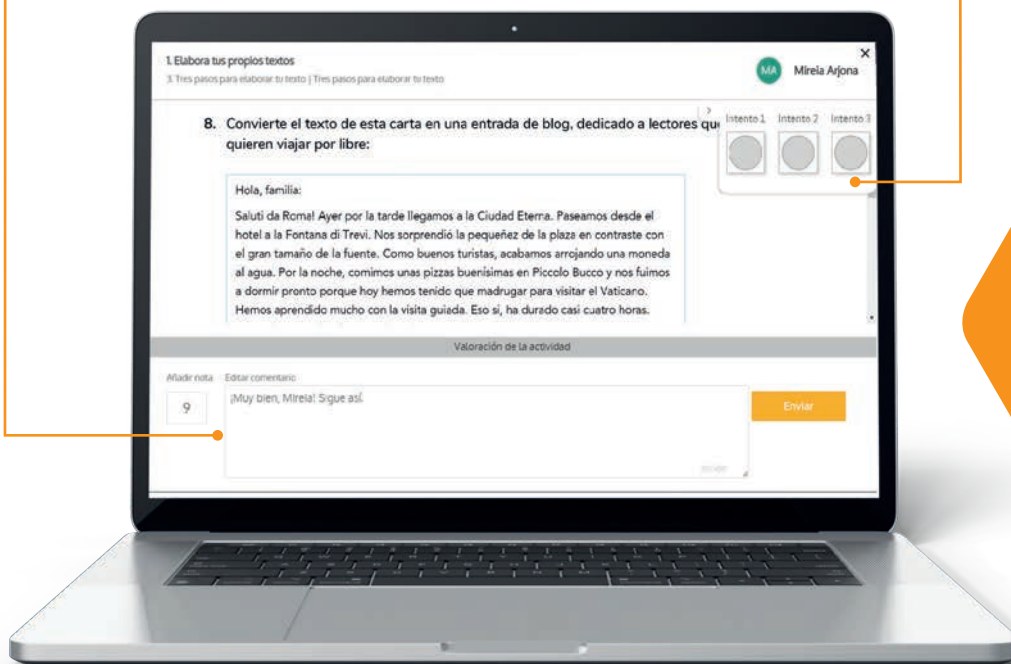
1. Elabora tus propios textos
3. Tres pasos para elaborar tu texto | Tres pasos para elaborar tu texto

MA Mirela Arjona

×

8. Convierte el texto de esta carta en una entrada de blog, dedicado a lectores qu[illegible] quieren viajar por libre:

Intento 1 Intento 2 Intento 3

Hola, familia:

Saluti da Roma! Ayer por la tarde llegamos a la Ciudad Eterna. Paseamos desde el hotel a la Fontana di Trevi. Nos sorprendió la pequeñez de la plaza en contraste con el gran tamaño de la fuente. Como buenos turistas, acabamos arrojando una moneda al agua. Por la noche, comimos unas pizzas buenísimas en Piccolo Bucco y nos fuimos a dormir pronto porque hoy hemos tenido que madrugar para visitar el Vaticano. Hemos aprendido mucho con la visita guiada. Eso sí, ha durado casi cuatro horas.

Valoración de la actividad

Añadir nota Editar comentario

9

¡Muy bien, Mirela! Sigue así.

Enviar

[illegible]